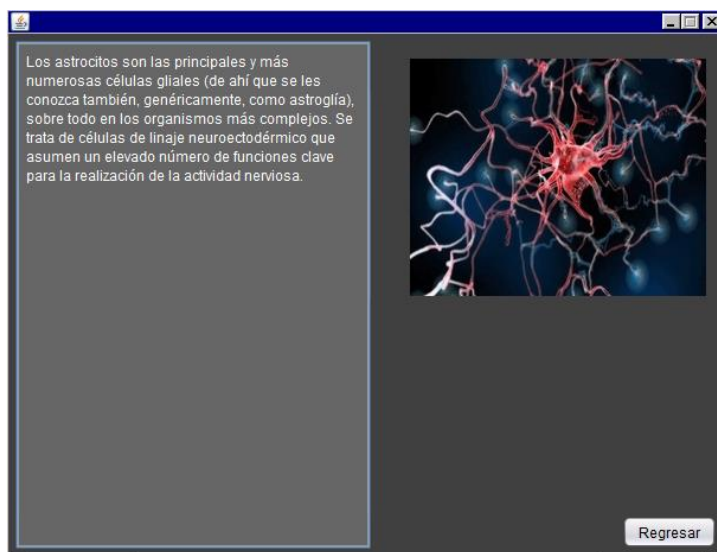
Los astrocitos son las principales y más numerosas células gliales (de ahí que se les conozca también, genéricamente, como astroglía), sobre todo en los organismos más complejos. Se trata de células de linaje neuroectodérmico que asumen un elevado número de funciones clave para la realización de la actividad nerviosa.

Regresar